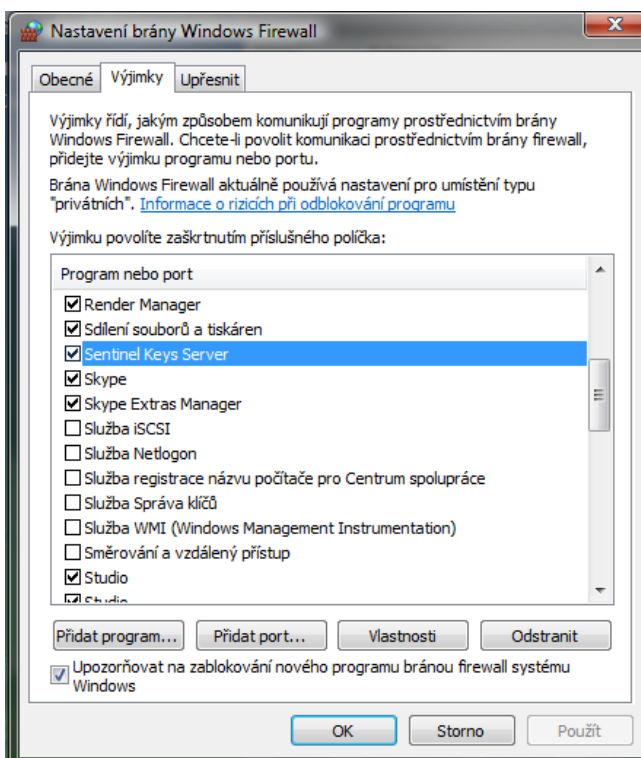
Nastavení brány Windows Firewall

Obecné | Výjimky | Upřesnit

Výjimky řídí, jakým způsobem komunikují programy prostřednictvím brány Windows Firewall. Chcete-li povolit komunikaci prostřednictvím brány firewall, přidejte výjimku programu nebo portu.

Brána Windows Firewall aktuálně používá nastavení pro umístění typu "privátních". Informace o rizicích při odblokování programu

Výjimku povolíte zaškrtnutím příslušného políčka:

Program nebo port
☑ Render Manager
☑ Sdílení souborů a tiskáren
☑ Sentinel Keys Server
☑ Skype
☑ Skype Extras Manager
☐ Služba iSCSI
☐ Služba Netlogon
☐ Služba registrace názvu počítače pro Centrum spolupráce
☐ Služba Správa klíčů
☐ Služba WMI (Windows Management Instrumentation)
☐ Směrování a vzdálený přístup
☑ Studio
☑ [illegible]

Přidat program... | Přidat port... | Vlastnosti | Odstranit

☑ Upozorňovat na zablokování nového programu bránou firewall systému Windows

OK | Storno | Použít